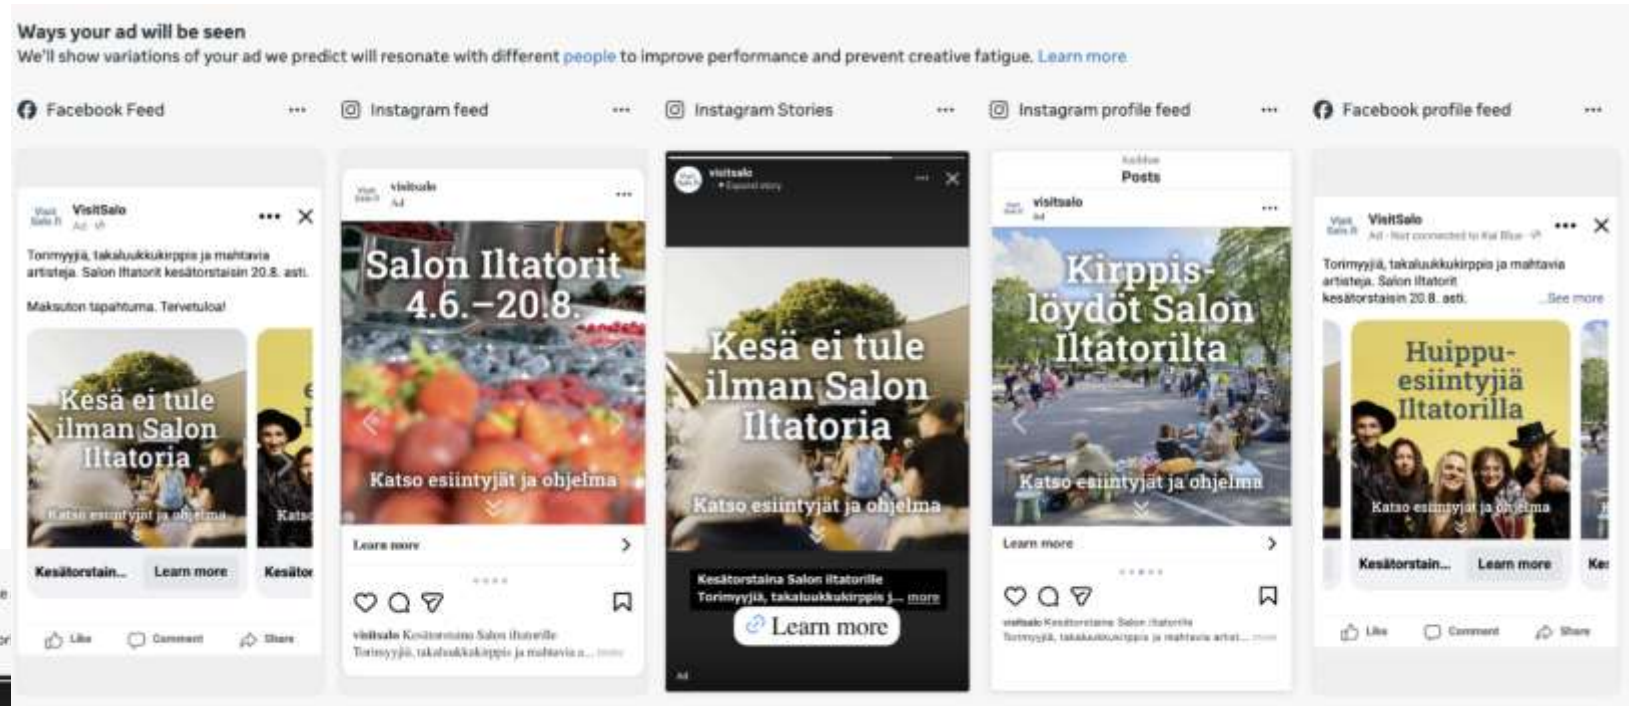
Ways your ad will be seen
We'll show variations of your ad we predict will resonate with different people to improve performance and prevent creative fatigue. Learn more

Facebook Feed ···

VisitSalo
Ad

Torimyyjiä, takaluukkukirppis ja mahtavia artisteja. Salon Iltatorit kesätorstaisin 20.8. asti.

Maksuton tapahtuma. Tervetuloa!

Kesä ei tule ilman Salon Iltatoria

Katso esiintyjät ja ohjelma

Kesätorstain... Learn more

Kesätor

Like Comment Share

Instagram feed ···

visitsalo
Ad

Salon Iltatorit 4.6.–20.8.

Katso esiintyjät ja ohjelma

Learn more

visitsalo Kesätorstaina Salon iltatorille Torimyyjiä, takaluukkukirppis ja mahtavia a... more

Instagram Stories ···

visitsalo

Kesä ei tule ilman Salon Iltatoria

Katso esiintyjät ja ohjelma

Kesätorstaina Salon iltatorille
Torimyyjiä, takaluukkukirppis j... more

Learn more

Ad

Instagram profile feed ···

Posts

visitsalo
Ad

Kirppislöydöt Salon Iltatorilta

Katso esiintyjät ja ohjelma

Learn more

visitsalo Kesätorstaina Salon iltatorille Torimyyjiä, takaluukkukirppis ja mahtavia artist... more

Facebook profile feed ···

VisitSalo
Ad · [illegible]

Torimyyjiä, takaluukkukirppis ja mahtavia artisteja. Salon Iltatorit kesätorstaisin 20.8. asti.
...See more

Huippuesiintyjiä Iltatorilla

Katso esiintyjät ja ohjelma

Kesätorstain... Learn more

Ke

Like Comment Share